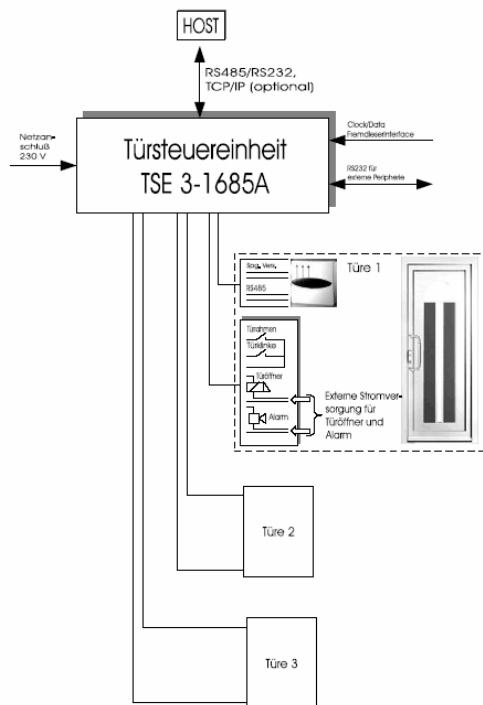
HOST

RS485/RS232, TCP/IP (optional)

Netzanschluß 230 V

Türsteuereinheit TSE 3-1685A

Clock/Data Fremdleserinterface

RS232 für externe Peripherie

Spg. Vers.

RS485

Türe 1

Türrahmen

Türklinke

Türöffner

Alarm

Externe Stromversorgung für Türöffner und Alarm

Türe 2

Türe 3